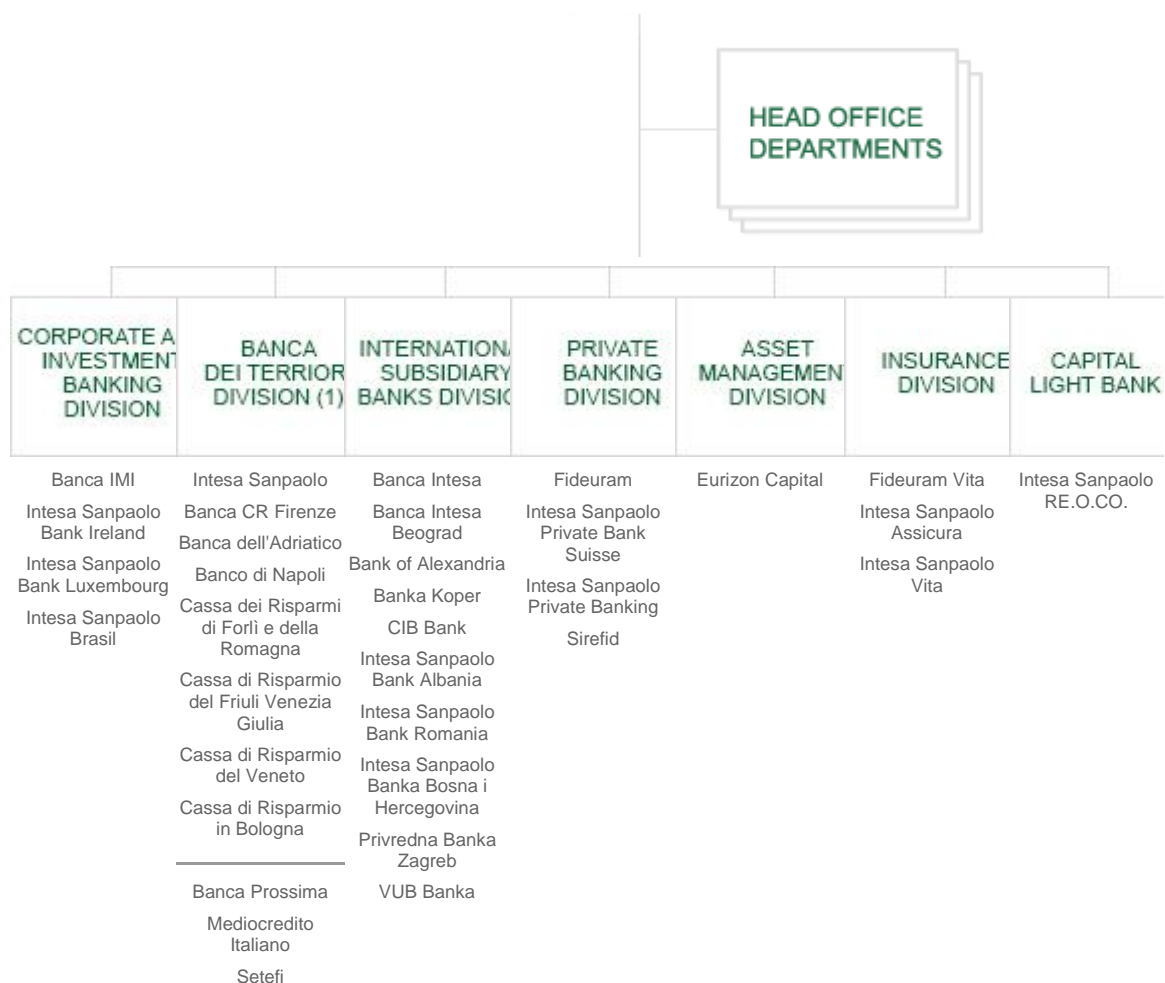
HEAD OFFICE DEPARTMENTS

CORPORATE A INVESTMENT BANKING DIVISION

Banca IMI

Intesa Sanpaolo Bank Ireland

Intesa Sanpaolo Bank Luxembourg

Intesa Sanpaolo Brasil

BANCA DEI TERRIOR DIVISION (1)

Intesa Sanpaolo

Banca CR Firenze

Banca dell'Adriatico

Banco di Napoli

Cassa dei Risparmi di Forlì e della Romagna

Cassa di Risparmio del Friuli Venezia Giulia

Cassa di Risparmio del Veneto

Cassa di Risparmio in Bologna

Banca Prossima

Mediocredito Italiano

Setefi

INTERNATIONA SUBSIDIARY BANKS DIVISIC

Banca Intesa

Banca Intesa Beograd

Bank of Alexandria

Banka Koper

CIB Bank

Intesa Sanpaolo Bank Albania

Intesa Sanpaolo Bank Romania

Intesa Sanpaolo Banka Bosna i Hercegovina

Privredna Banka Zagreb

VUB Banka

PRIVATE BANKING DIVISION

Fideuram

Intesa Sanpaolo Private Bank Suisse

Intesa Sanpaolo Private Banking

Sirefid

ASSET MANAGEMEN DIVISION

Eurizon Capital

INSURANCE DIVISION

Fideuram Vita

Intesa Sanpaolo Assicura

Intesa Sanpaolo Vita

CAPITAL LIGHT BANK

Intesa Sanpaolo RE.O.CO.